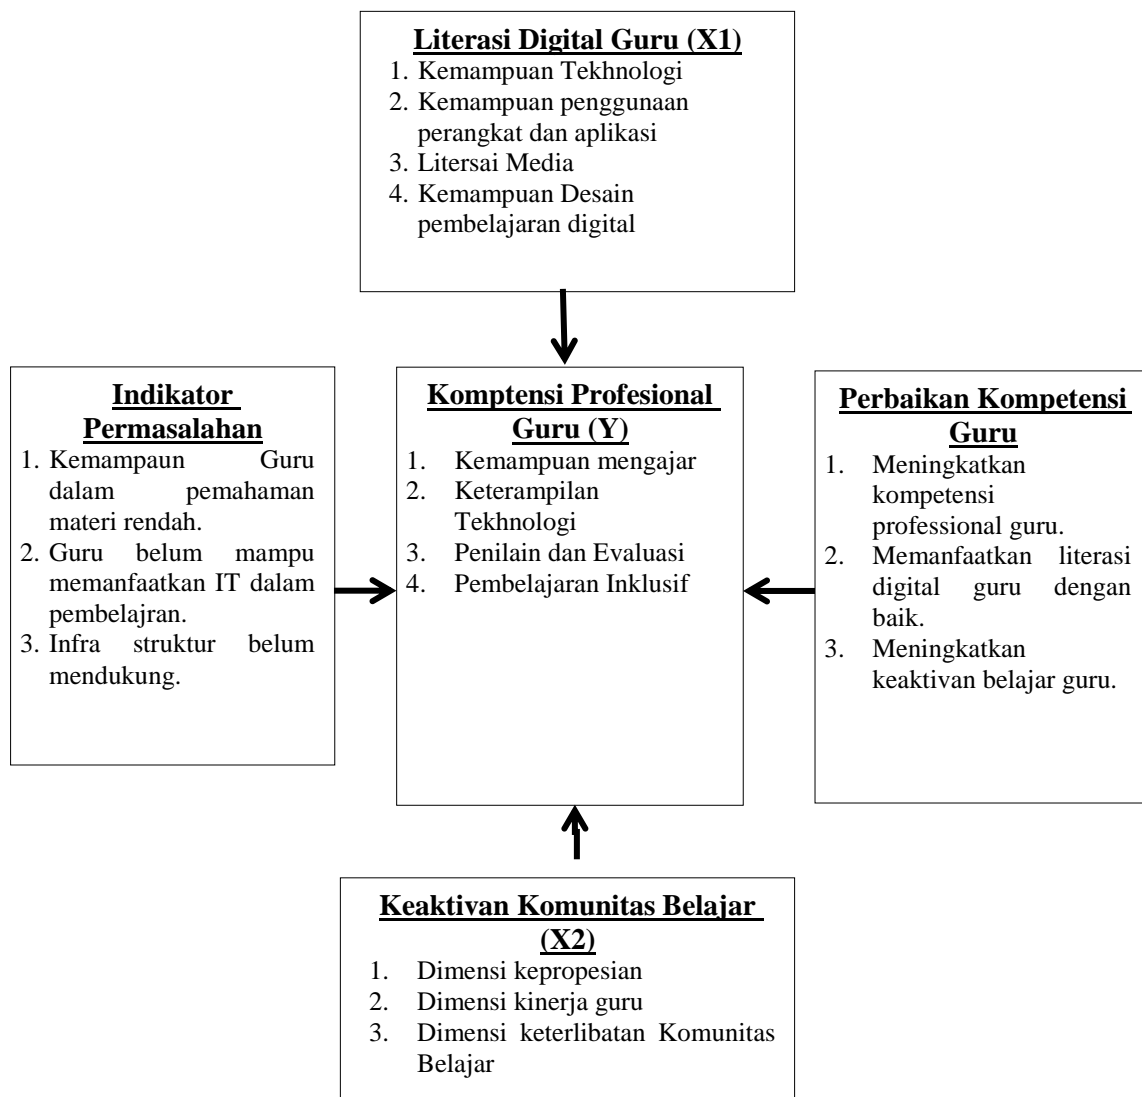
Literasi Digital Guru (X1)
1. Kemampuan Tekhnologi
2. Kemampuan penggunaan perangkat dan aplikasi
3. Litersai Media
4. Kemampuan Desain pembelajaran digital

Indikator Permasalahan
1. Kemampaun Guru dalam pemahaman materi rendah.
2. Guru belum mampu memanfaatkan IT dalam pembelajran.
3. Infra struktur belum mendukung.

Komptensi Profesional Guru (Y)
1. Kemampuan mengajar
2. Keterampilan Tekhnologi
3. Penilain dan Evaluasi
4. Pembelajaran Inklusif

Perbaikan Kompetensi Guru
1. Meningkatkan kompetensi professional guru.
2. Memanfaatkan literasi digital guru dengan baik.
3. Meningkatkan keaktivan belajar guru.

Keaktivan Komunitas Belajar (X2)
1. Dimensi kepropesian
2. Dimensi kinerja guru
3. Dimensi keterlibatan Komunitas Belajar